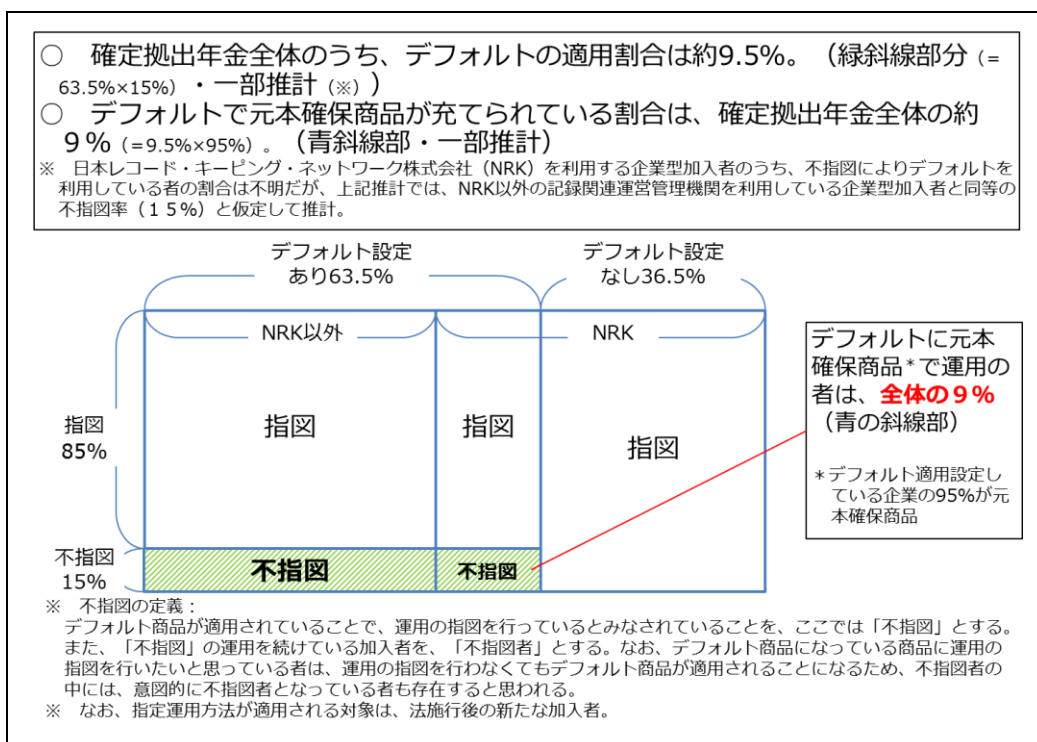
○　確定拠出年金全体のうち、デフォルトの適用割合は約9.5%。（緑斜線部分（=63.5%×15%）・一部推計（※））
○　デフォルトで元本確保商品が充てられている割合は、確定拠出年金全体の約９%（=9.5%×95%）。（青斜線部・一部推計）
※　日本レコード・キーピング・ネットワーク株式会社（NRK）を利用する企業型加入者のうち、不指図によりデフォルトを利用している者の割合は不明だが、上記推計では、NRK以外の記録関連運営管理機関を利用している企業型加入者と同等の不指図率（１５%）と仮定して推計。

デフォルト設定
あり63.5%

デフォルト設定
なし36.5%

NRK以外

NRK

指図
85%

指図

指図

指図

不指図
15%

不指図

不指図

デフォルトに元本確保商品*で運用の者は、全体の９%（青の斜線部）

*デフォルト適用設定している企業の95%が元本確保商品

※　不指図の定義：
デフォルト商品が適用されていることで、運用の指図を行っているとみなされていることを、ここでは「不指図」とする。また、「不指図」の運用を続けている加入者を、「不指図者」とする。なお、デフォルト商品になっている商品に運用の指図を行いたいと思っている者は、運用の指図を行わなくてもデフォルト商品が適用されることになるため、不指図者の中には、意図的に不指図者となっている者も存在すると思われる。
※　なお、指定運用方法が適用される対象は、法施行後の新たな加入者。